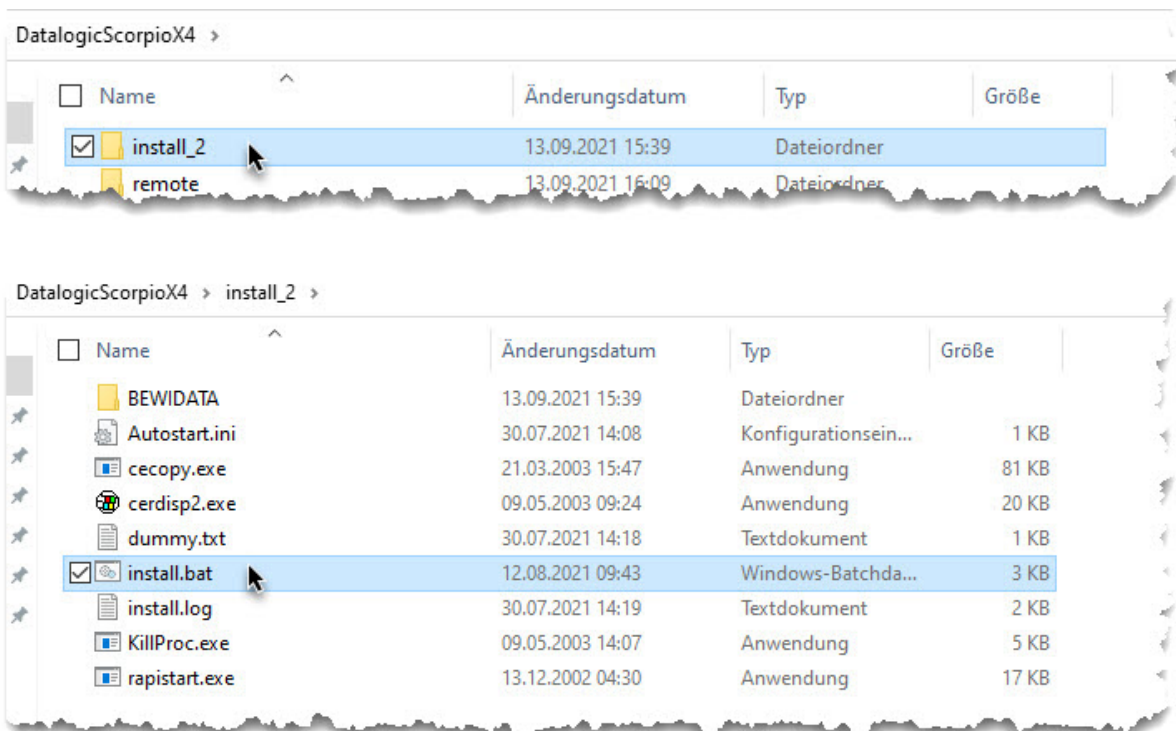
DatalogicScorpioX4 >

| Name | Änderungsdatum | Typ | Größe |
|---|---|---|---|
| install_2 | 13.09.2021 15:39 | Dateiordner | |
| remote | 13.09.2021 16:09 | Dateiordner | |

DatalogicScorpioX4 > install_2 >

| Name | Änderungsdatum | Typ | Größe |
|---|---|---|---|
| BEWIDATA | 13.09.2021 15:39 | Dateiordner | |
| Autostart.ini | 30.07.2021 14:08 | Konfigurationsein... | 1 KB |
| cecopy.exe | 21.03.2003 15:47 | Anwendung | 81 KB |
| cerdisp2.exe | 09.05.2003 09:24 | Anwendung | 20 KB |
| dummy.txt | 30.07.2021 14:18 | Textdokument | 1 KB |
| install.bat | 12.08.2021 09:43 | Windows-Batchda... | 3 KB |
| install.log | 30.07.2021 14:19 | Textdokument | 2 KB |
| KillProc.exe | 09.05.2003 14:07 | Anwendung | 5 KB |
| rapistart.exe | 13.12.2002 04:30 | Anwendung | 17 KB |